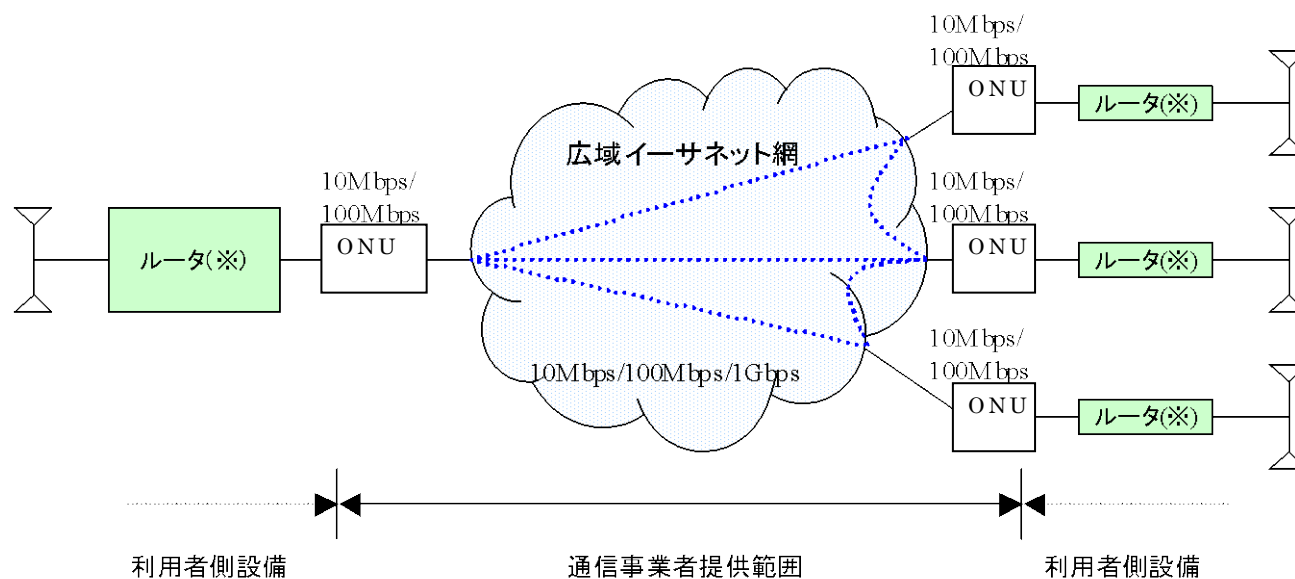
10Mbps/
100Mbps

ONU

ルータ(※)

広域イーサネット網

10Mbps/
100Mbps

10Mbps/
100Mbps

ルータ(※)

ONU

ONU

ルータ(※)

10Mbps/
100Mbps

10Mbps/100Mbps/1Gbps

ONU

ルータ(※)

利用者側設備

通信事業者提供範囲

利用者側設備